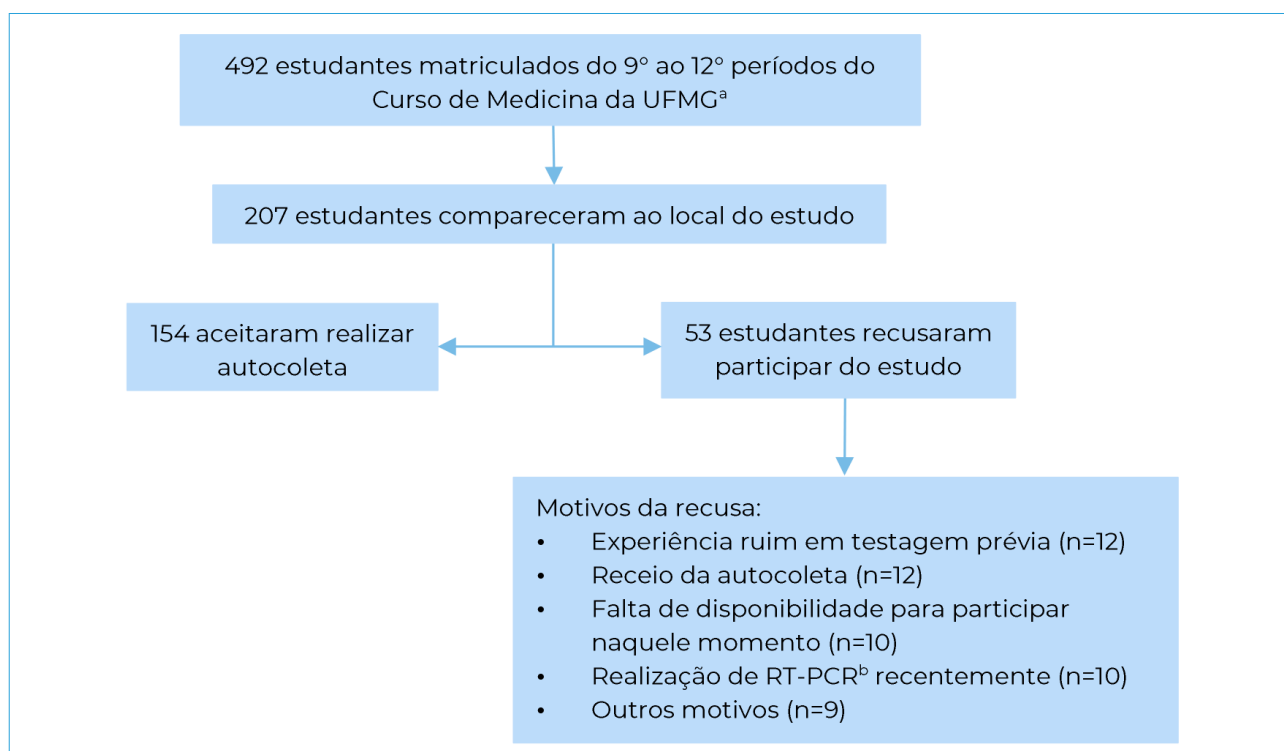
492 estudantes matriculados do 9° ao 12° períodos do Curso de Medicina da UFMG$^{a}$

207 estudantes compareceram ao local do estudo

154 aceitaram realizar autocoleta

53 estudantes recusaram participar do estudo

Motivos da recusa:
• Experiência ruim em testagem prévia (n=12)
• Receio da autocoleta (n=12)
• Falta de disponibilidade para participar naquele momento (n=10)
• Realização de RT-PCR$^{b}$ recentemente (n=10)
• Outros motivos (n=9)